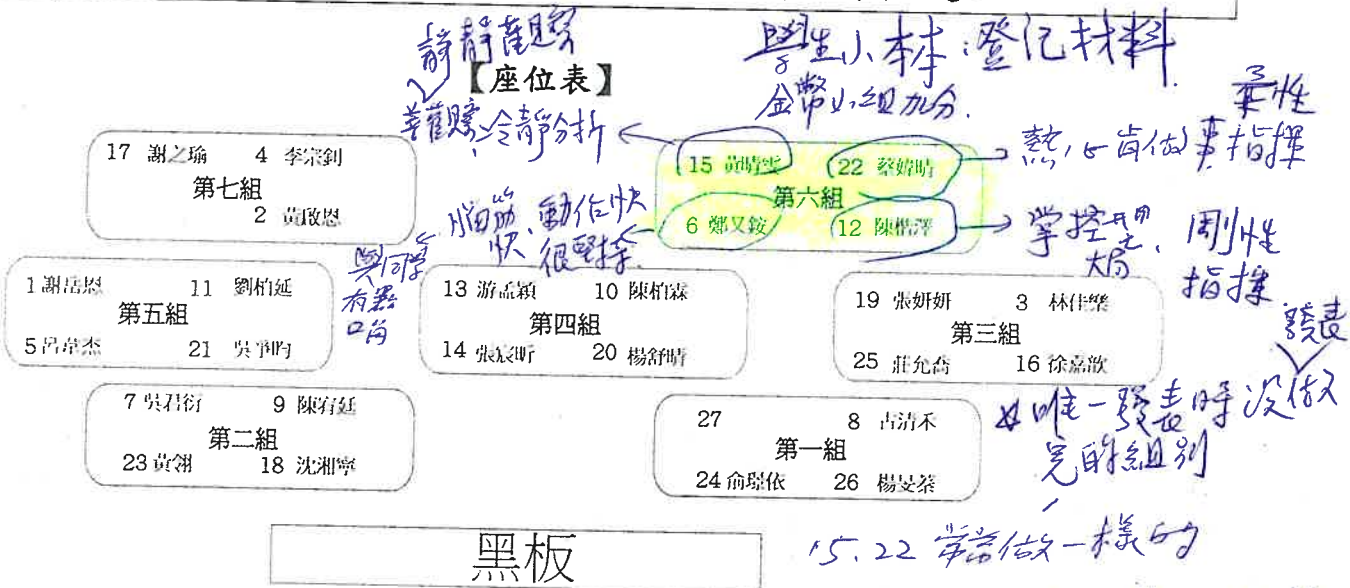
靜靜觀察
【座位表】
善於聆聽、冷靜分析

學生小林：登記材料
金幣小組加分

17 謝之瑜 4 李宗釗
第七組
2 黃啟恩

15 黃晴雯 22 蔡婷晴
第六組
6 鄭又銨 12 陳楷澤

熱心、肯做事指揮
柔性

腦筋快、動作快、很堅持

掌控大局、剛性指揮

與同學有些口角

1 謝岳恩 11 劉柏延
第五組
5 呂卓杰 21 吳宇昀

13 游孟穎 10 陳柏霖
第四組
14 張家昕 20 楊舒晴

19 張妍妍 3 林佳樂
第三組
25 莊允喬 16 徐嘉歆

發表

7 吳君衍 9 陳宥廷
第二組
23 黃翎 18 沈湘寧

27 8 古清禾
第一組
24 俞瑀依 26 楊旻蓁

唯一發表時沒做完的組別

15、22 常常做一樣的

黑板